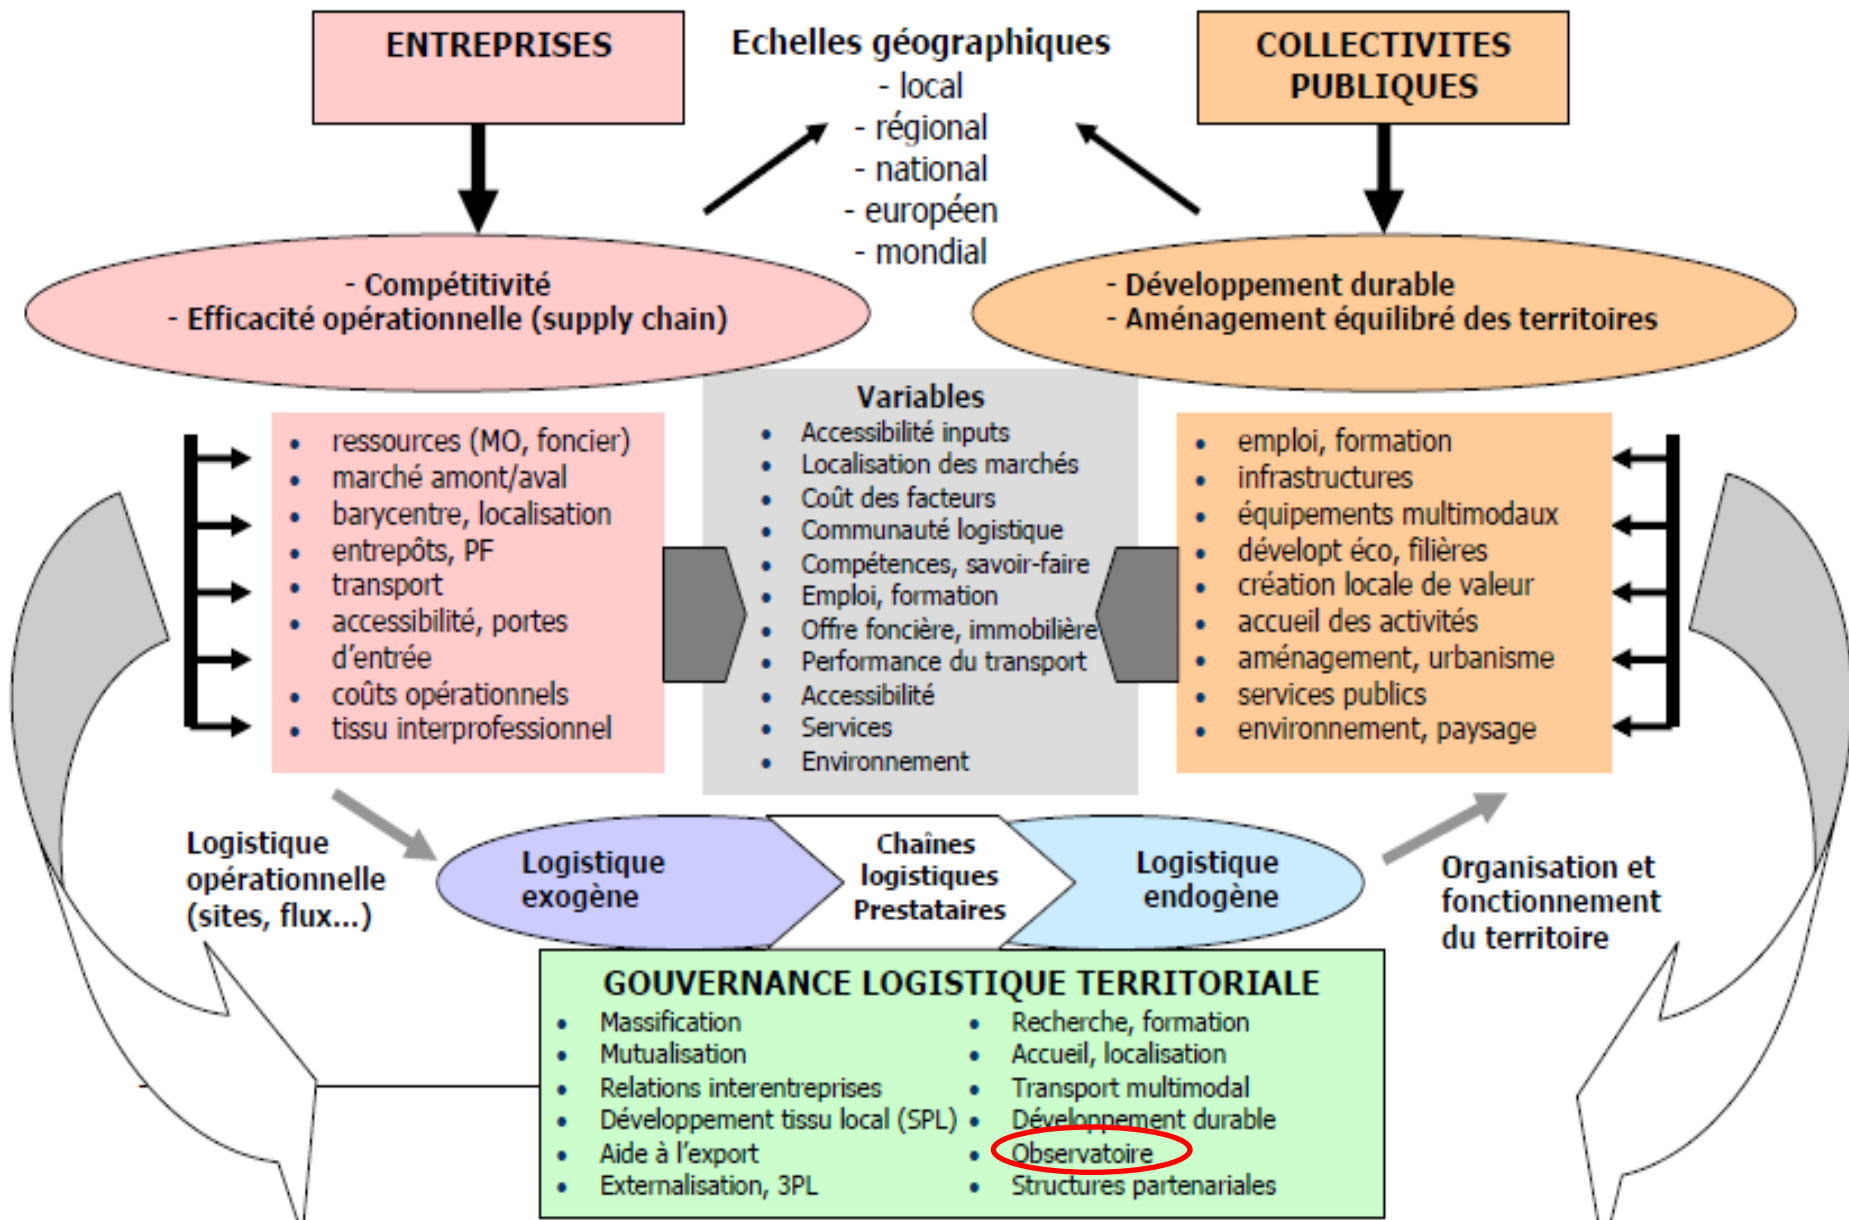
ENTREPRISES

Echelles géographiques
- local
- régional
- national
- européen
- mondial

COLLECTIVITES PUBLIQUES

- Compétitivité
- Efficacité opérationnelle (supply chain)

- Développement durable
- Aménagement équilibré des territoires

- ressources (MO, foncier)
- marché amont/aval
- barycentre, localisation
- entrepôts, PF
- transport
- accessibilité, portes d'entrée
- coûts opérationnels
- tissu interprofessionnel

Variables
- Accessibilité inputs
- Localisation des marchés
- Coût des facteurs
- Communauté logistique
- Compétences, savoir-faire
- Emploi, formation
- Offre foncière, immobilière
- Performance du transport
- Accessibilité
- Services
- Environnement

- emploi, formation
- infrastructures
- équipements multimodaux
- dévelopt éco, filières
- création locale de valeur
- accueil des activités
- aménagement, urbanisme
- services publics
- environnement, paysage

Logistique opérationnelle (sites, flux...)

Logistique exogène

Chaînes logistiques Prestataires

Logistique endogène

Organisation et fonctionnement du territoire

GOUVERNANCE LOGISTIQUE TERRITORIALE
- Massification
- Mutualisation
- Relations interentreprises
- Développement tissu local (SPL)
- Aide à l'export
- Externalisation, 3PL

- Recherche, formation
- Accueil, localisation
- Transport multimodal
- Développement durable
- Observatoire
- Structures partenariales